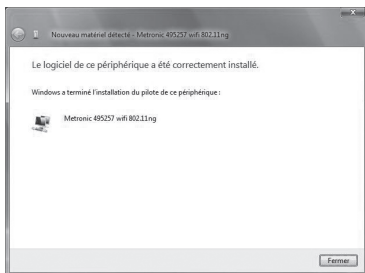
Nouveau matériel détecté - Metronic 495257 wifi 802.11ng

Le logiciel de ce périphérique a été correctement installé.

Windows a terminé l'installation du pilote de ce périphérique :

Metronic 495257 wifi 802.11ng

Fermer